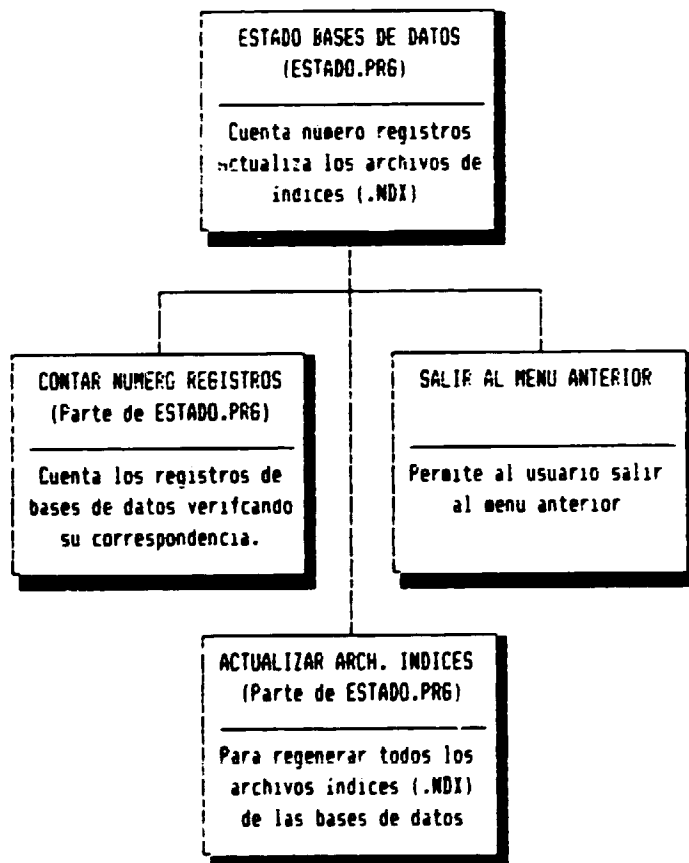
ESTADO BASES DE DATOS
(ESTADO.PRG)

Cuenta numero registros actualiza los archivos de indices (.NDX)

CONTAR NUMERO REGISTROS
(Parte de ESTADO.PRG)

Cuenta los registros de bases de datos verifcando su correspondencia.

SALIR AL MENU ANTERIOR

Permite al usuario salir al menu anterior

ACTUALIZAR ARCH. INDICES
(Parte de ESTADO.PRG)

Para regenerar todos los archivos indices (.NDX) de las bases de datos